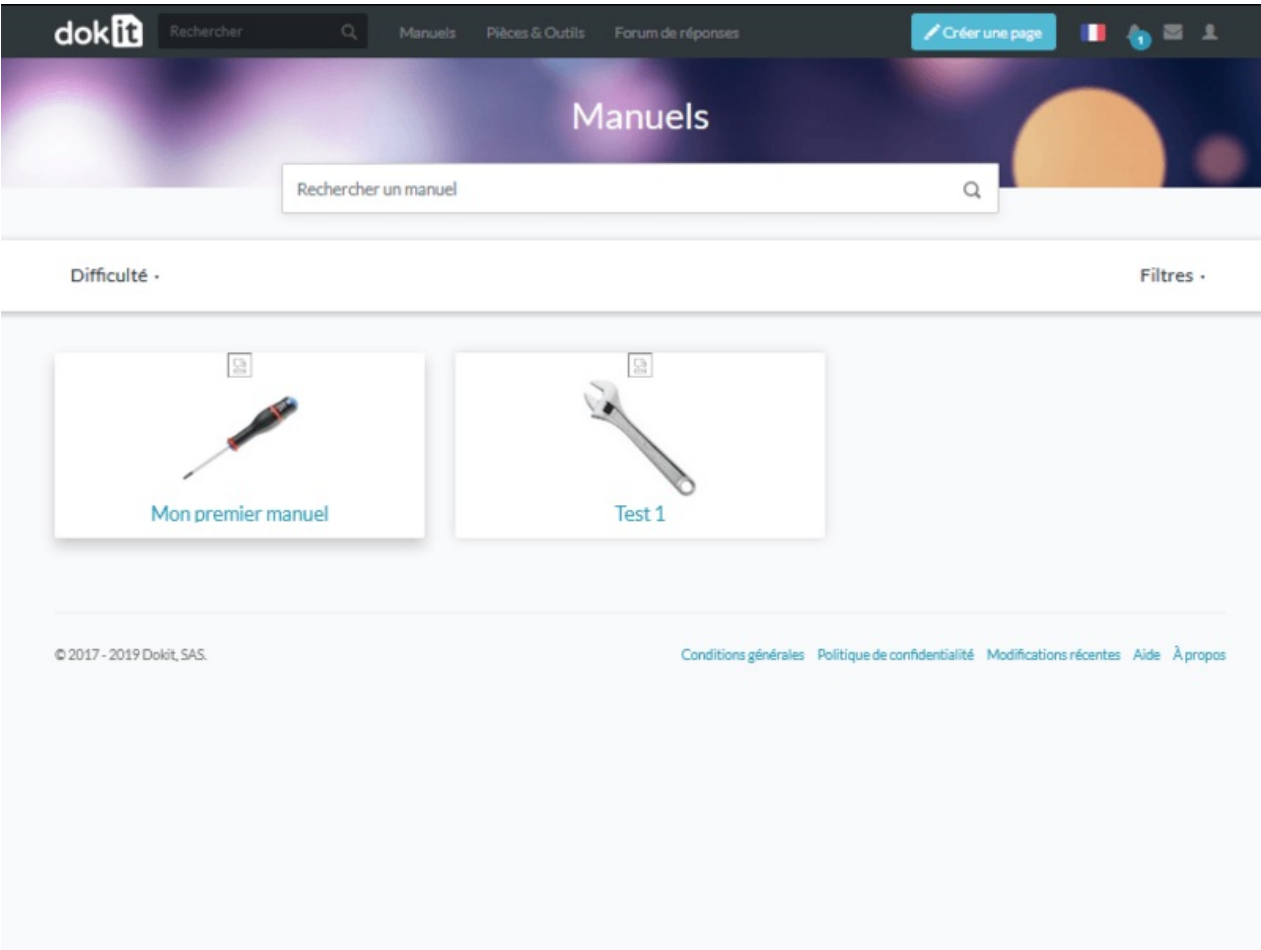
dokit Rechercher Manuels Pièces & Outils Forum de réponses Créer une page 1

Manuels

Rechercher un manuel

Difficulté ·

Filtres ·

Mon premier manuel

Test 1

© 2017 - 2019 Dokit, SAS.

Conditions générales Politique de confidentialité Modifications récentes Aide À propos